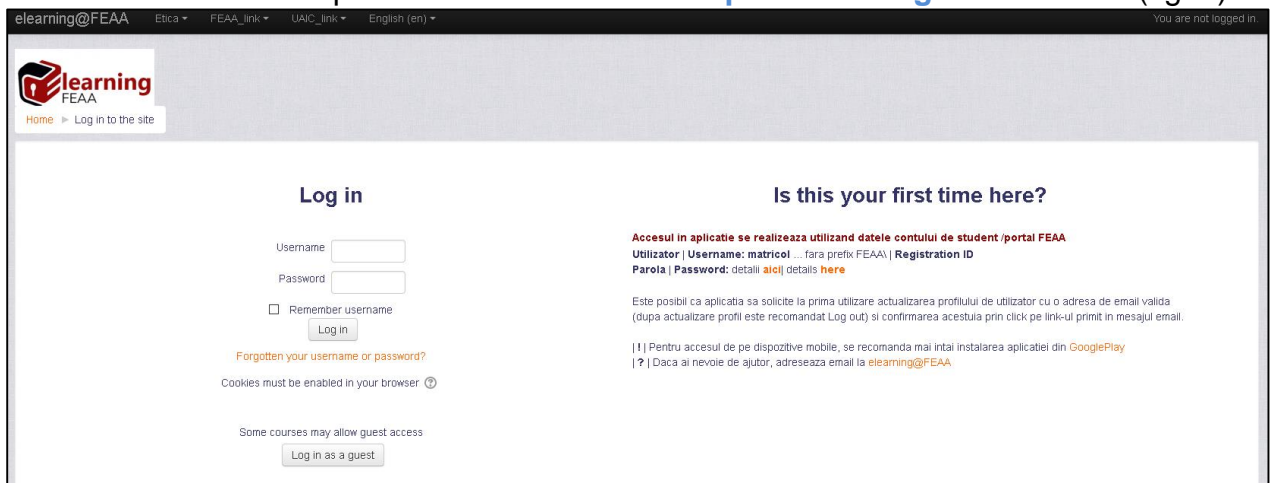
elearning@FEAA Etica ▾ FEAA_link ▾ UAIC_link ▾ English (en) ▾

You are not logged in.

elearning FEAA

Home ► Log in to the site

Log in

Username

Password

Remember username

Log in

Forgotten your username or password?

Cookies must be enabled in your browser

Some courses may allow guest access

Log in as a guest

Is this your first time here?

Accesul in aplicatie se realizeaza utilizand datele contului de student /portal FEAA
Utilizator | Username: matricol ... fara prefix FEAA\ | Registration ID
Parola | Password: detalii aici| details here

Este posibil ca aplicatia sa solicite la prima utilizare actualizarea profilului de utilizator cu o adresa de email valida (dupa actualizare profil este recomandat Log out) si confirmarea acestuia prin click pe link-ul primit in mesajul email.

| ! | Pentru accesul de pe dispozitive mobile, se recomanda mai intai instalarea aplicatiei din GooglePlay
| ? | Daca ai nevoie de ajutor, adreseaza email la elearning@FEAA